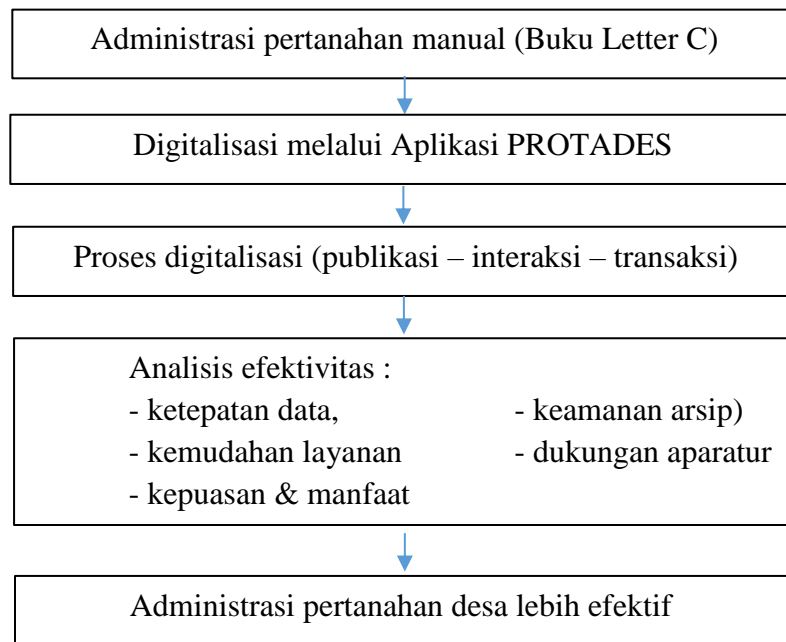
Administrasi pertanahan manual (Buku Letter C)

Digitalisasi melalui Aplikasi PROTADES

Proses digitalisasi (publikasi – interaksi – transaksi)

Analisis efektivitas :
- ketepatan data,
- kemudahan layanan
- kepuasan & manfaat
- keamanan arsip)
- dukungan aparatur

Administrasi pertanahan desa lebih efektif